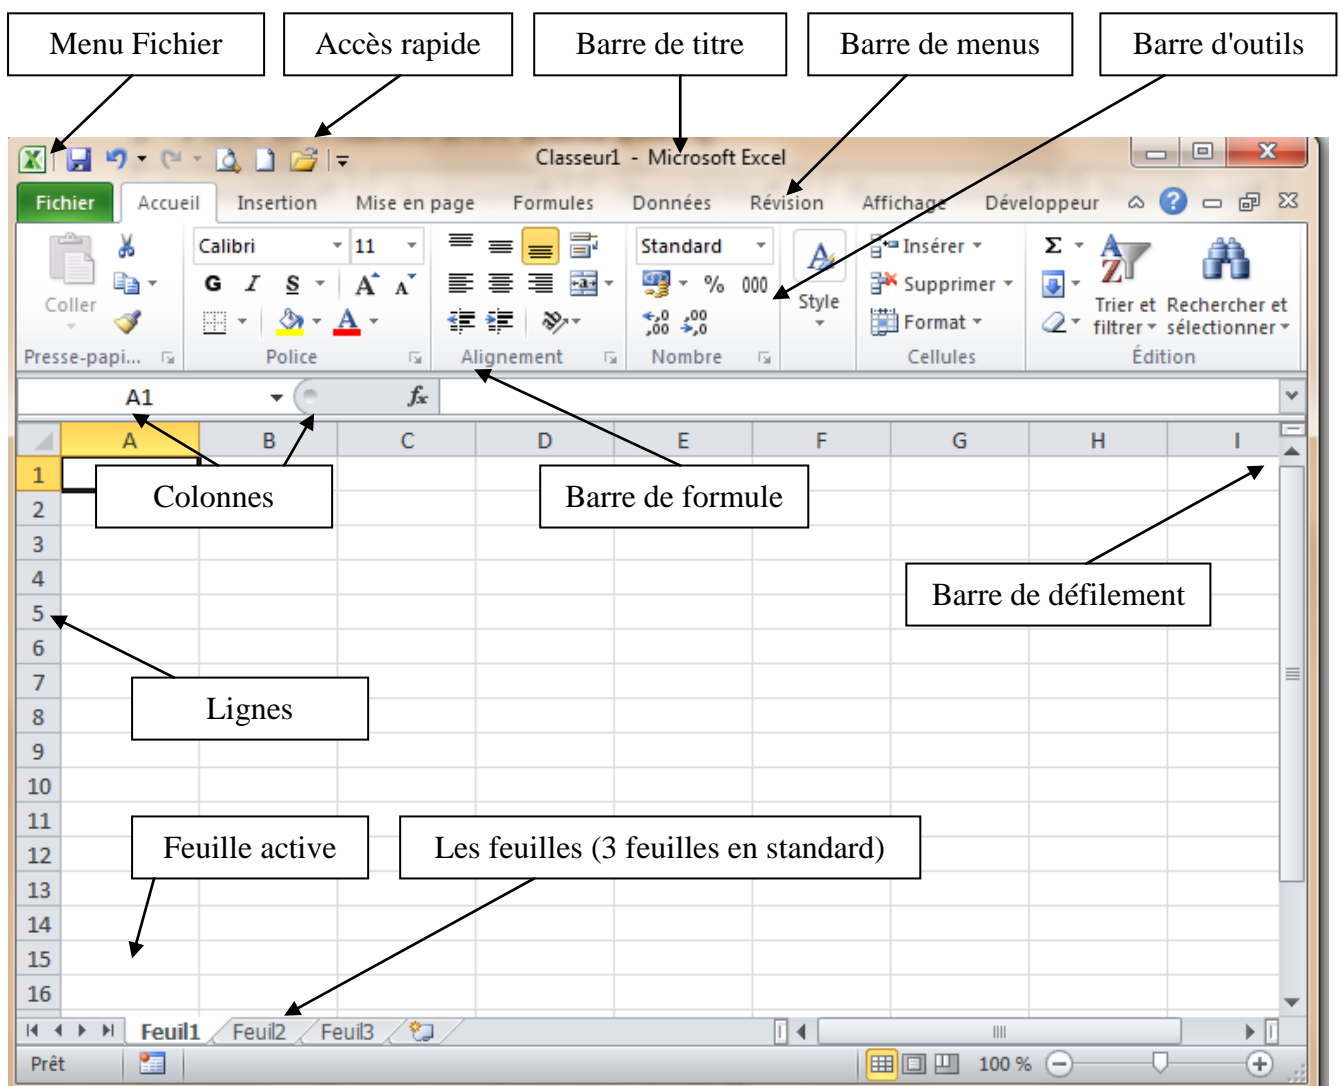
Menu Fichier

Accès rapide

Barre de titre

Barre de menus

Barre d'outils

Classeur1 - Microsoft Excel

Fichier

Accueil

Insertion

Mise en page

Formules

Données

Révision

Affichage

Développeur

Coller

Presse-papi...

Calibri

11

G

I

S

Police

Alignement

Standard

%

000

Nombre

Style

Insérer

Supprimer

Format

Cellules

Σ

Trier et filtrer

Rechercher et sélectionner

Édition

A1

$f_x$

| | A | B | C | D | E | F | G | H | I |
|---|---|---|---|---|---|---|---|---|---|
| 1 | | | | | | | | | |
| 2 | | | | | | | | | |
| 3 | | | | | | | | | |
| 4 | | | | | | | | | |
| 5 | | | | | | | | | |
| 6 | | | | | | | | | |
| 7 | | | | | | | | | |
| 8 | | | | | | | | | |
| 9 | | | | | | | | | |
| 10 | | | | | | | | | |
| 11 | | | | | | | | | |
| 12 | | | | | | | | | |
| 13 | | | | | | | | | |
| 14 | | | | | | | | | |
| 15 | | | | | | | | | |
| 16 | | | | | | | | | |

Colonnes

Barre de formule

Barre de défilement

Lignes

Feuille active

Les feuilles (3 feuilles en standard)

Feuil1

Feuil2

Feuil3

Prêt

100 %